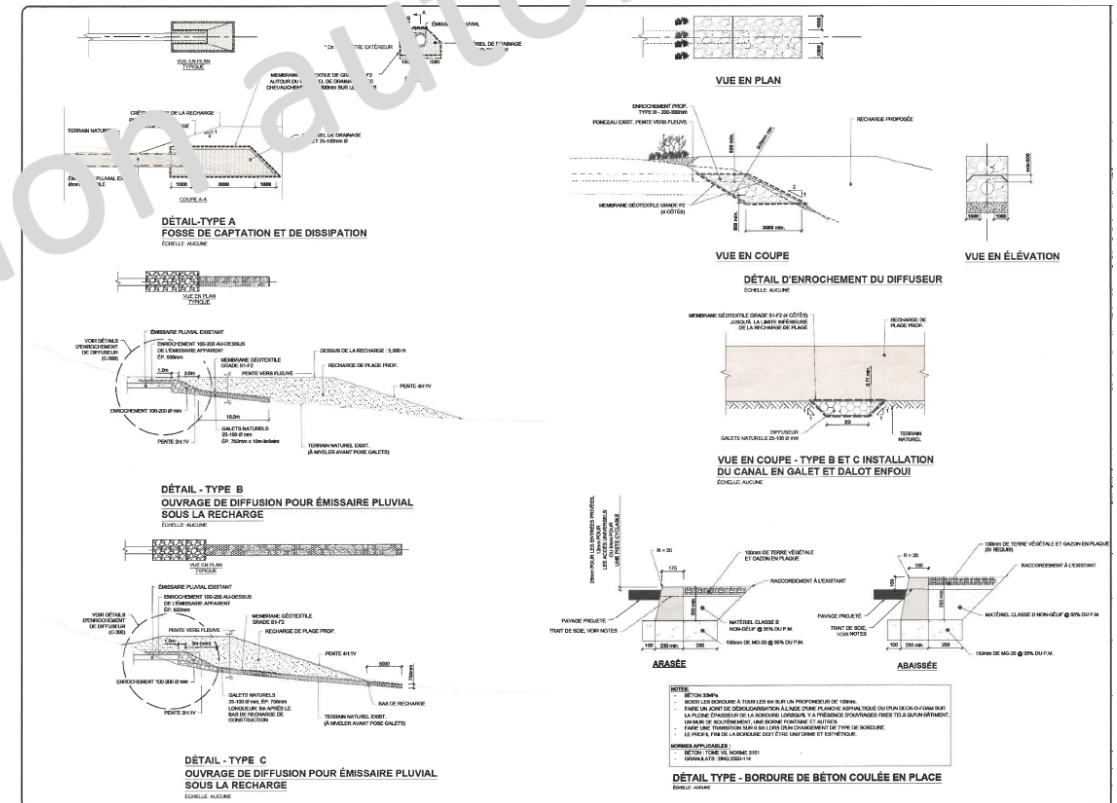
VUE EN PLAN TYPIQUE

ÉMISSAIRE PLUVIAL

TRE EXTÉRIEUR

TEXTILE DE DRAINAGE

MEMBRANE GÉOTEXTILE DE GRADE F2 AUTOUR DU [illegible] DE DRAINAGE CHEVAUCHEMENT 300mm SUR LE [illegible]

CRÊTE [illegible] DE LA RECHARGE

TERRAIN NATUREL

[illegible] DE DRAINAGE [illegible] 25-100mm Ø

ÉMISSAIRE PLUVIAL EX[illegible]

1000 3000 1000

COUPE A-A

DÉTAIL-TYPE A
FOSSE DE CAPTATION ET DE DISSIPATION
ÉCHELLE: AUCUNE

VUE EN PLAN TYPIQUE

VOIR DÉTAILS D'ENROCHEMENT DE DIFFUSEUR (C-300)

ÉMISSAIRE PLUVIAL EXISTANT

ENROCHEMENT 100-200 AU-DESSUS DE L'ÉMISSAIRE APPARENT ÉP. 500mm

MEMBRANE GÉOTEXTILE GRADE S1-F2

DESSUS DE LA RECHARGE : 5,000 m

RECHARGE DE PLAGE PROP.

PENTE VERS FLEUVE

PENTE 4H:1V

1.0m 3.0m

10.0m

ENROCHEMENT 100-200 Ø mm

GALETS NATURELS 25-100 Ø mm ÉP. 750mm x 10m linéaire

PENTE 2H:1V

TERRAIN NATUREL EXIST. (À NIVELER AVANT POSE GALETS)

DÉTAIL - TYPE B
OUVRAGE DE DIFFUSION POUR ÉMISSAIRE PLUVIAL SOUS LA RECHARGE
ÉCHELLE: AUCUNE

VUE EN PLAN TYPIQUE

ÉMISSAIRE PLUVIAL EXISTANT

ENROCHEMENT 100-200 AU-DESSUS DE L'ÉMISSAIRE APPARENT ÉP. 500mm

VOIR DÉTAILS D'ENROCHEMENT DE DIFFUSEUR (C-300)

MEMBRANE GÉOTEXTILE GRADE S1-F2

PENTE VERS FLEUVE

RECHARGE DE PLAGE PROP.

PENTE 4H:1V

5000

750mm

ENROCHEMENT 100-200 Ø mm

BAS DE RECHARGE

GALETS NATURELS 25-100 Ø mm, ÉP. 750mm LONGUEUR: 5m APRÈS LE BAS DE RECHARGE DE CONSTRUCTION

PENTE 2H:1V

TERRAIN NATUREL EXIST. (À NIVELER AVANT POSE GALETS)

DÉTAIL - TYPE C
OUVRAGE DE DIFFUSION POUR ÉMISSAIRE PLUVIAL SOUS LA RECHARGE
ÉCHELLE: AUCUNE

VUE EN PLAN

ENROCHEMENT PROP. TYPE B - 200-300mm

PONCEAU EXIST. PENTE VERS FLEUVE

RECHARGE PROPOSÉE

MEMBRANE GÉOTEXTILE GRADE F2 (4 CÔTÉS)

3000 min.

VUE EN COUPE

VUE EN ÉLÉVATION

DÉTAIL D'ENROCHEMENT DU DIFFUSEUR
ÉCHELLE: AUCUNE

MEMBRANE GÉOTEXTILE GRADE S1-F2 (4 CÔTÉS) JUSQU'À LA LIMITE INFÉRIEURE DE LA RECHARGE DE PLAGE

RECHARGE DE PLAGE PROP.

DIFFUSEUR GALETS NATURELS 25-100 Ø mm

TERRAIN NATUREL

VUE EN COUPE - TYPE B ET C INSTALLATION DU CANAL EN GALET ET DALOT ENFOUI
ÉCHELLE: AUCUNE

R = 20

100mm DE TERRE VÉGÉTALE ET GAZON EN PLAQUE

RACCORDEMENT À L'EXISTANT

PAVAGE PROJETÉ

TRAIT DE SCIE, VOIR NOTES

MATÉRIEL CLASSE B NON-GÉLIF @ 95% DU P.M.

100mm DE MG-20 @ 95% DU P.M.

ARASÉE

R = 20

100mm DE TERRE VÉGÉTALE ET GAZON EN PLAQUE (SI REQUIS)

RACCORDEMENT À L'EXISTANT

PAVAGE PROJETÉ

TRAIT DE SCIE, VOIR NOTES

MATÉRIEL CLASSE B NON-GÉLIF @ 95% DU P.M.

150mm DE MG-20 @ 95% DU P.M.

ABAISSÉE

NOTES:
- BÉTON 30MPa
- SCIER LES BORDURE À TOUS LES 5m SUR UN PROFONDEUR DE 100mm.
- FAIRE UN JOINT DE DÉSOLIDARISATION À L'AIDE D'UNE PLANCHE ASPHALTIQUE OU D'UN DECK-O-FOAM SUR LA PLEINE ÉPAISSEUR DE LA BORDURE LORSQU'IL Y A PRÉSENCE D'OUVRAGES FIXES TELS QU'UN BÂTIMENT, UN MUR DE SOUTÈNEMENT, UNE BORNE FONTAINE ET AUTRES.
- FAIRE UNE TRANSITION SUR 0.6m LORS D'UN CHANGEMENT DE TYPE DE BORDURE.
- LE PROFIL FINI DE LA BORDURE DOIT ÊTRE UNIFORME ET ESTHÉTIQUE.

NORMES APPLICABLES :
- BÉTON : TOME VII, NORME 3101
- GRANULATS : BNQ 2560-114

DÉTAIL TYPE - BORDURE DE BÉTON COULÉE EN PLACE
ÉCHELLE: AUCUNE